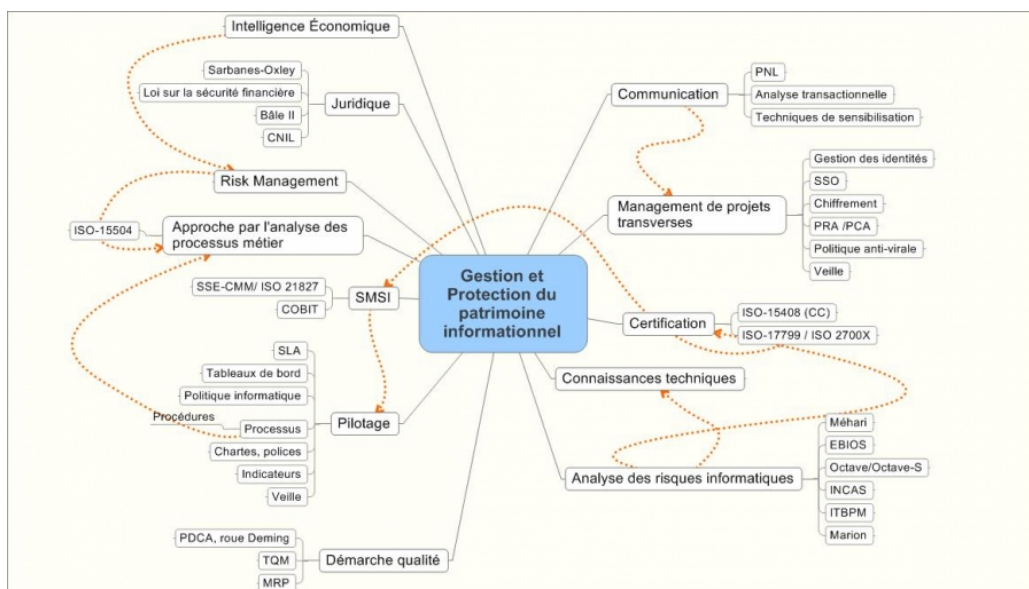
Gestion et Protection du patrimoine informationnel

Intelligence Économique

Juridique
Sarbanes-Oxley
Loi sur la sécurité financière
Bâle II
CNIL

Risk Management

Approche par l'analyse des processus métier
ISO-15504

SMSI
SSE-CMM/ ISO 21827
COBIT

Pilotage
SLA
Tableaux de bord
Politique informatique
Procédures
Processus
Chartes, polices
Indicateurs
Veille

Démarche qualité
PDCA, roue Deming
TQM
MRP

Communication
PNL
Analyse transactionnelle
Techniques de sensibilisation

Management de projets transverses
Gestion des identités
SSO
Chiffrement
PRA /PCA
Politique anti-virale
Veille

Certification
ISO-15408 (CC)
ISO-17799 / ISO 2700X

Connaissances techniques

Analyse des risques informatiques
Méhari
EBIOS
Octave/Octave-S
INCAS
ITBPM
Marion